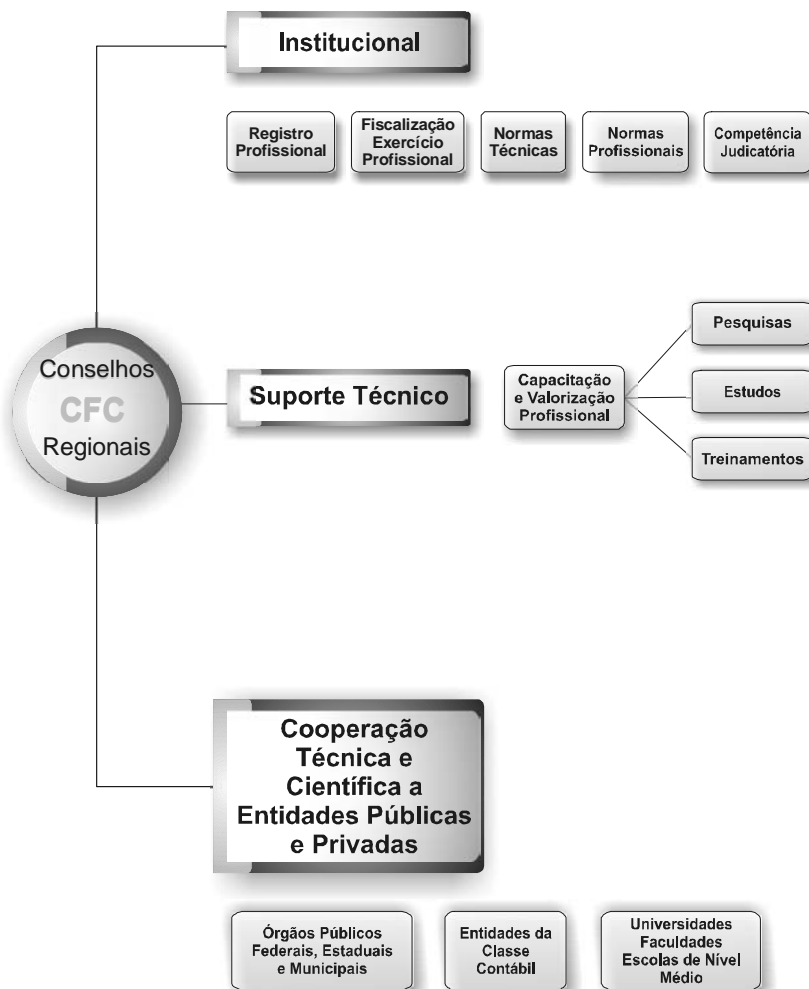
Institucional

Registro Profissional

Fiscalização Exercício Profissional

Normas Técnicas

Normas Profissionais

Competência Judicatória

Conselhos
CFC
Regionais

Suporte Técnico

Capacitação e Valorização Profissional

Pesquisas

Estudos

Treinamentos

Cooperação Técnica e Científica a Entidades Públicas e Privadas

Órgãos Públicos Federais, Estaduais e Municipais

Entidades da Classe Contábil

Universidades Faculdades Escolas de Nível Médio